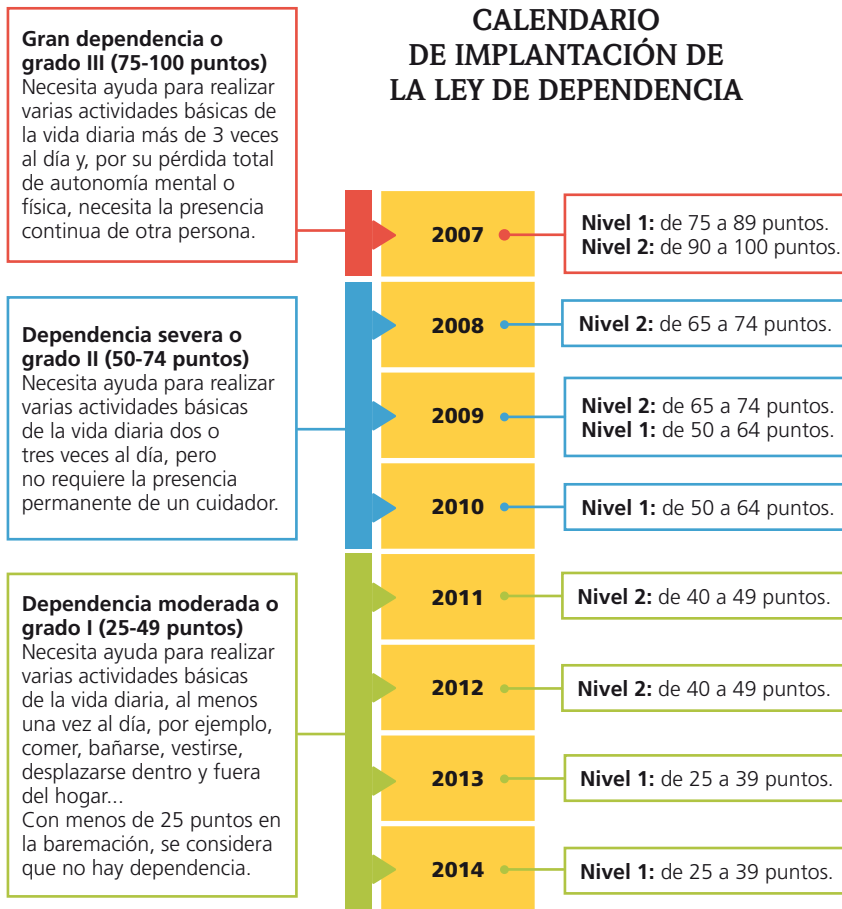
CALENDARIO DE IMPLANTACIÓN DE LA LEY DE DEPENDENCIA

**Gran dependencia o grado III (75-100 puntos)**
Necesita ayuda para realizar varias actividades básicas de la vida diaria más de 3 veces al día y, por su pérdida total de autonomía mental o física, necesita la presencia continua de otra persona.

2007
**Nivel 1:** de 75 a 89 puntos.
**Nivel 2:** de 90 a 100 puntos.

**Dependencia severa o grado II (50-74 puntos)**
Necesita ayuda para realizar varias actividades básicas de la vida diaria dos o tres veces al día, pero no requiere la presencia permanente de un cuidador.

2008
**Nivel 2:** de 65 a 74 puntos.

2009
**Nivel 2:** de 65 a 74 puntos.
**Nivel 1:** de 50 a 64 puntos.

2010
**Nivel 1:** de 50 a 64 puntos.

**Dependencia moderada o grado I (25-49 puntos)**
Necesita ayuda para realizar varias actividades básicas de la vida diaria, al menos una vez al día, por ejemplo, comer, bañarse, vestirse, desplazarse dentro y fuera del hogar...
Con menos de 25 puntos en la baremación, se considera que no hay dependencia.

2011
**Nivel 2:** de 40 a 49 puntos.

2012
**Nivel 2:** de 40 a 49 puntos.

2013
**Nivel 1:** de 25 a 39 puntos.

2014
**Nivel 1:** de 25 a 39 puntos.